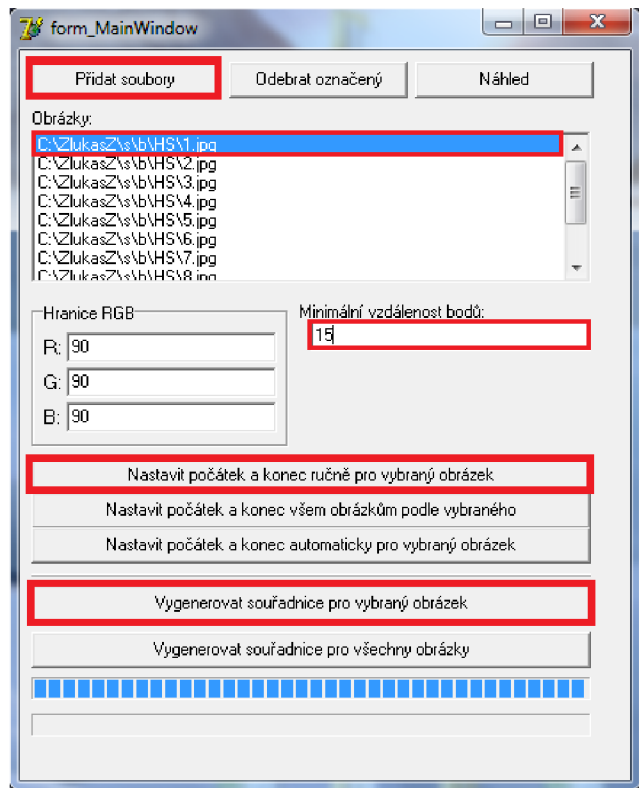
form_MainWindow

Přidat soubory
Odebrat označený
Náhled

Obrázky:
C:\ZlukasZ\s\b\HS\1.jpg
C:\ZlukasZ\s\b\HS\2.jpg
C:\ZlukasZ\s\b\HS\3.jpg
C:\ZlukasZ\s\b\HS\4.jpg
C:\ZlukasZ\s\b\HS\5.jpg
C:\ZlukasZ\s\b\HS\6.jpg
C:\ZlukasZ\s\b\HS\7.jpg
C:\ZlukasZ\s\b\HS\8.jpg

Hranice RGB
R: 90
G: 90
B: 90

Minimální vzdálenost bodů:
15

Nastavit počátek a konec ručně pro vybraný obrázek
Nastavit počátek a konec všem obrázkům podle vybraného
Nastavit počátek a konec automaticky pro vybraný obrázek

Vygenerovat souřadnice pro vybraný obrázek
Vygenerovat souřadnice pro všechny obrázky